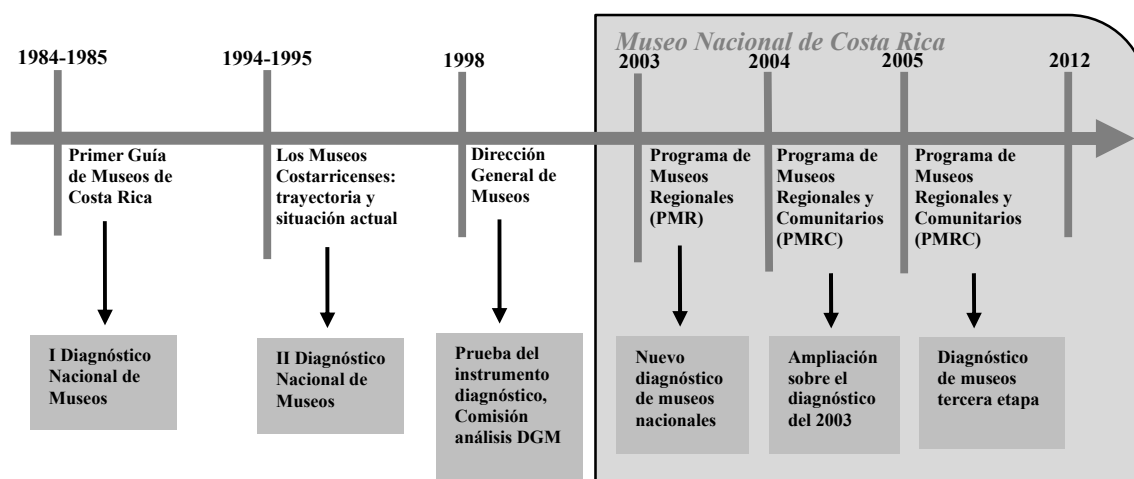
Museo Nacional de Costa Rica

1984-1985

Primer Guía de Museos de Costa Rica

I Diagnóstico Nacional de Museos

1994-1995

Los Museos Costarricenses: trayectoria y situación actual

II Diagnóstico Nacional de Museos

1998

Dirección General de Museos

Prueba del instrumento diagnóstico, Comisión análisis DGM

2003

Programa de Museos Regionales (PMR)

Nuevo diagnóstico de museos nacionales

2004

Programa de Museos Regionales y Comunitarios (PMRC)

Ampliación sobre el diagnóstico del 2003

2005

Programa de Museos Regionales y Comunitarios (PMRC)

Diagnóstico de museos tercera etapa

2012